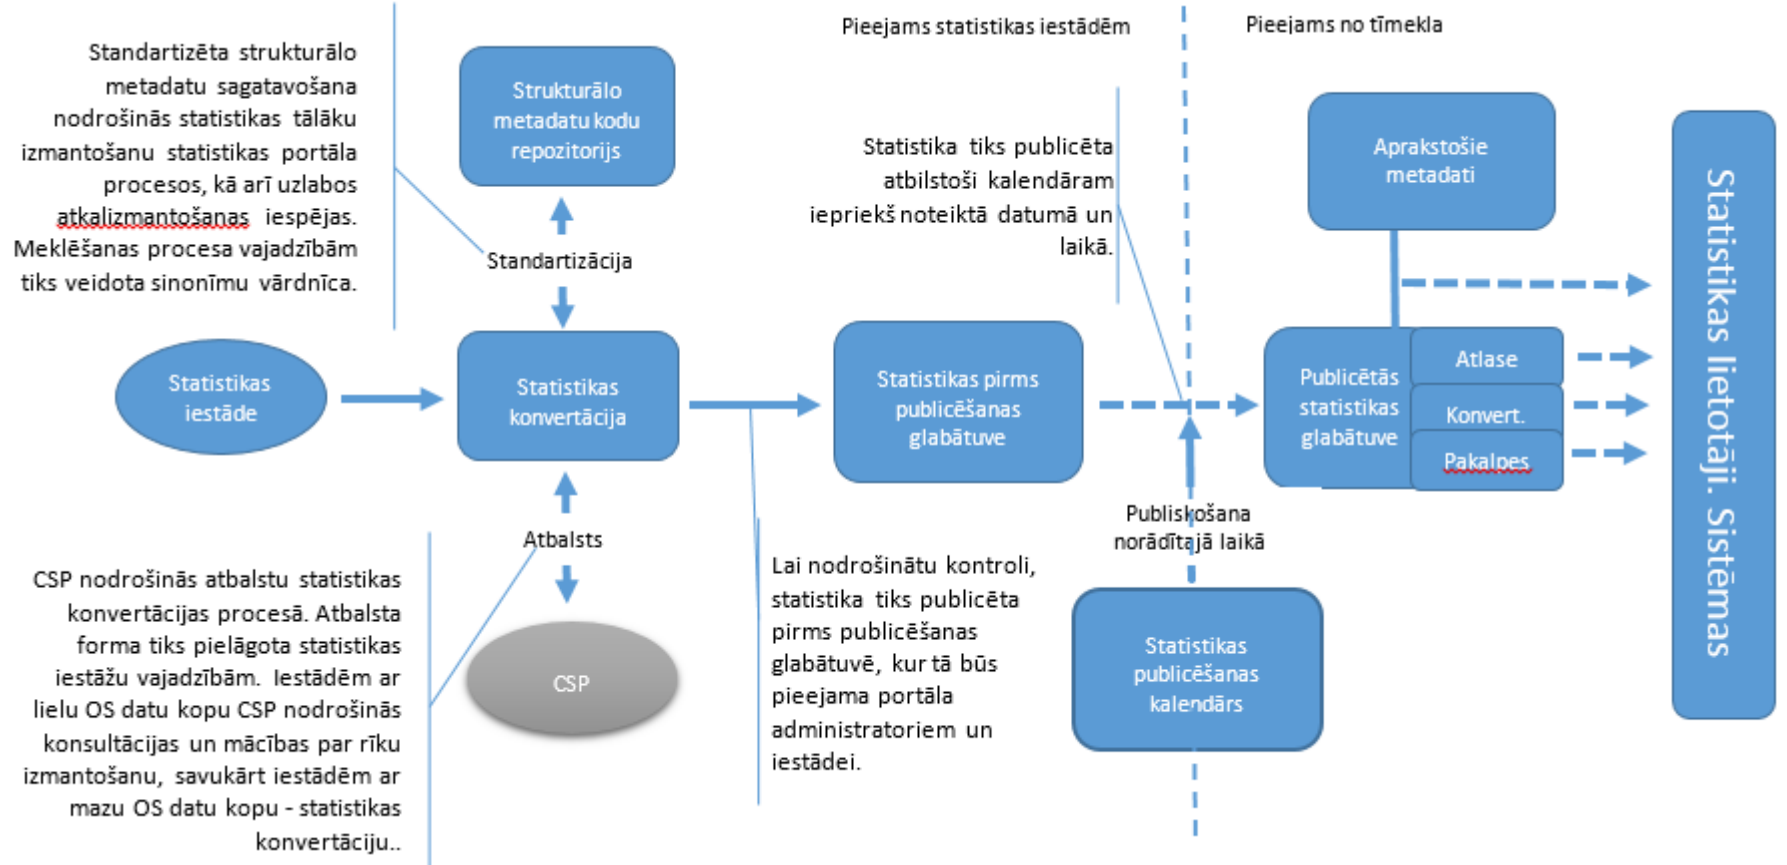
Standartizēta strukturālo metadatu sagatavošana nodrošinās statistikas tālāku izmantošanu statistikas portāla procesos, kā arī uzlabos atkalizmantošanas iespējas. Meklēšanas procesa vajadzībām tiks veidota sinonīmu vārdnīca.

Strukturālo metadatu kodu repozitorijs

Standartizācija

Pieejams statistikas iestādēm

Pieejams no tīmekla

Statistika tiks publicēta atbilstoši kalendāram iepriekš noteiktā datumā un laikā.

Aprakstošie metadati

Statistikas lietotāji. Sistēmas

Statistikas iestāde

Statistikas konvertācija

Statistikas pirms publicēšanas glabātuve

Publicētās statistikas glabātuve

Atlase

Konvert.

Pakalpes

Atbalsts

Publiskošana norādītajā laikā

CSP nodrošinās atbalstu statistikas konvertācijas procesā. Atbalsta forma tiks pielāgota statistikas iestāžu vajadzībām. Iestādēm ar lielu OS datu kopu CSP nodrošinās konsultācijas un mācības par rīku izmantošanu, savukārt iestādēm ar mazu OS datu kopu - statistikas konvertāciju..

CSP

Lai nodrošinātu kontroli, statistika tiks publicēta pirms publicēšanas glabātuvē, kur tā būs pieejama portāla administratoriem un iestādei.

Statistikas publicēšanas kalendārs